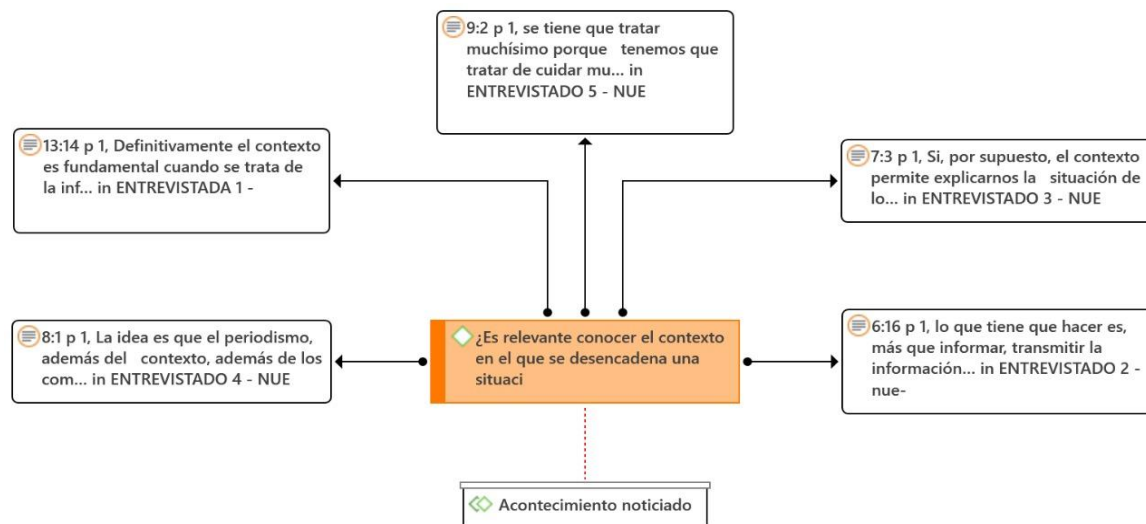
9:2 p 1, se tiene que tratar muchísimo porque tenemos que tratar de cuidar mu... in ENTREVISTADO 5 - NUE

13:14 p 1, Definitivamente el contexto es fundamental cuando se trata de la inf... in ENTREVISTADA 1 -

7:3 p 1, Si, por supuesto, el contexto permite explicarnos la situación de lo... in ENTREVISTADO 3 - NUE

8:1 p 1, La idea es que el periodismo, además del contexto, además de los com... in ENTREVISTADO 4 - NUE

¿Es relevante conocer el contexto en el que se desencadena una situaci

6:16 p 1, lo que tiene que hacer es, más que informar, transmitir la información... in ENTREVISTADO 2 - nue-

Acontecimiento noticiado